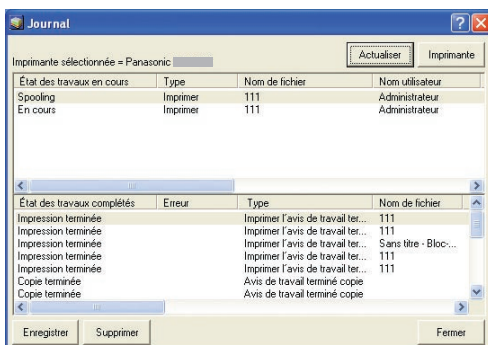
Journal

Imprimante sélectionnée = Panasonic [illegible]

Actualiser

Imprimante

| État des travaux en cours | Type | Nom de fichier | Nom utilisateur |
|---|---|---|---|
| Spooling | Imprimer | 111 | Administrateur |
| En cours | Imprimer | 111 | Administrateur |

| État des travaux complétés | Erreur | Type | Nom de fichier |
|---|---|---|---|
| Impression terminée | | Imprimer l'avis de travail ter... | 111 |
| Impression terminée | | Imprimer l'avis de travail ter... | 111 |
| Impression terminée | | Imprimer l'avis de travail ter... | Sans titre - Bloc-... |
| Impression terminée | | Imprimer l'avis de travail ter... | 111 |
| Impression terminée | | Imprimer l'avis de travail ter... | 111 |
| Copie terminée | | Avis de travail terminé copie | |
| Copie terminée | | Avis de travail terminé copie | |

Enregistrer

Supprimer

Fermer